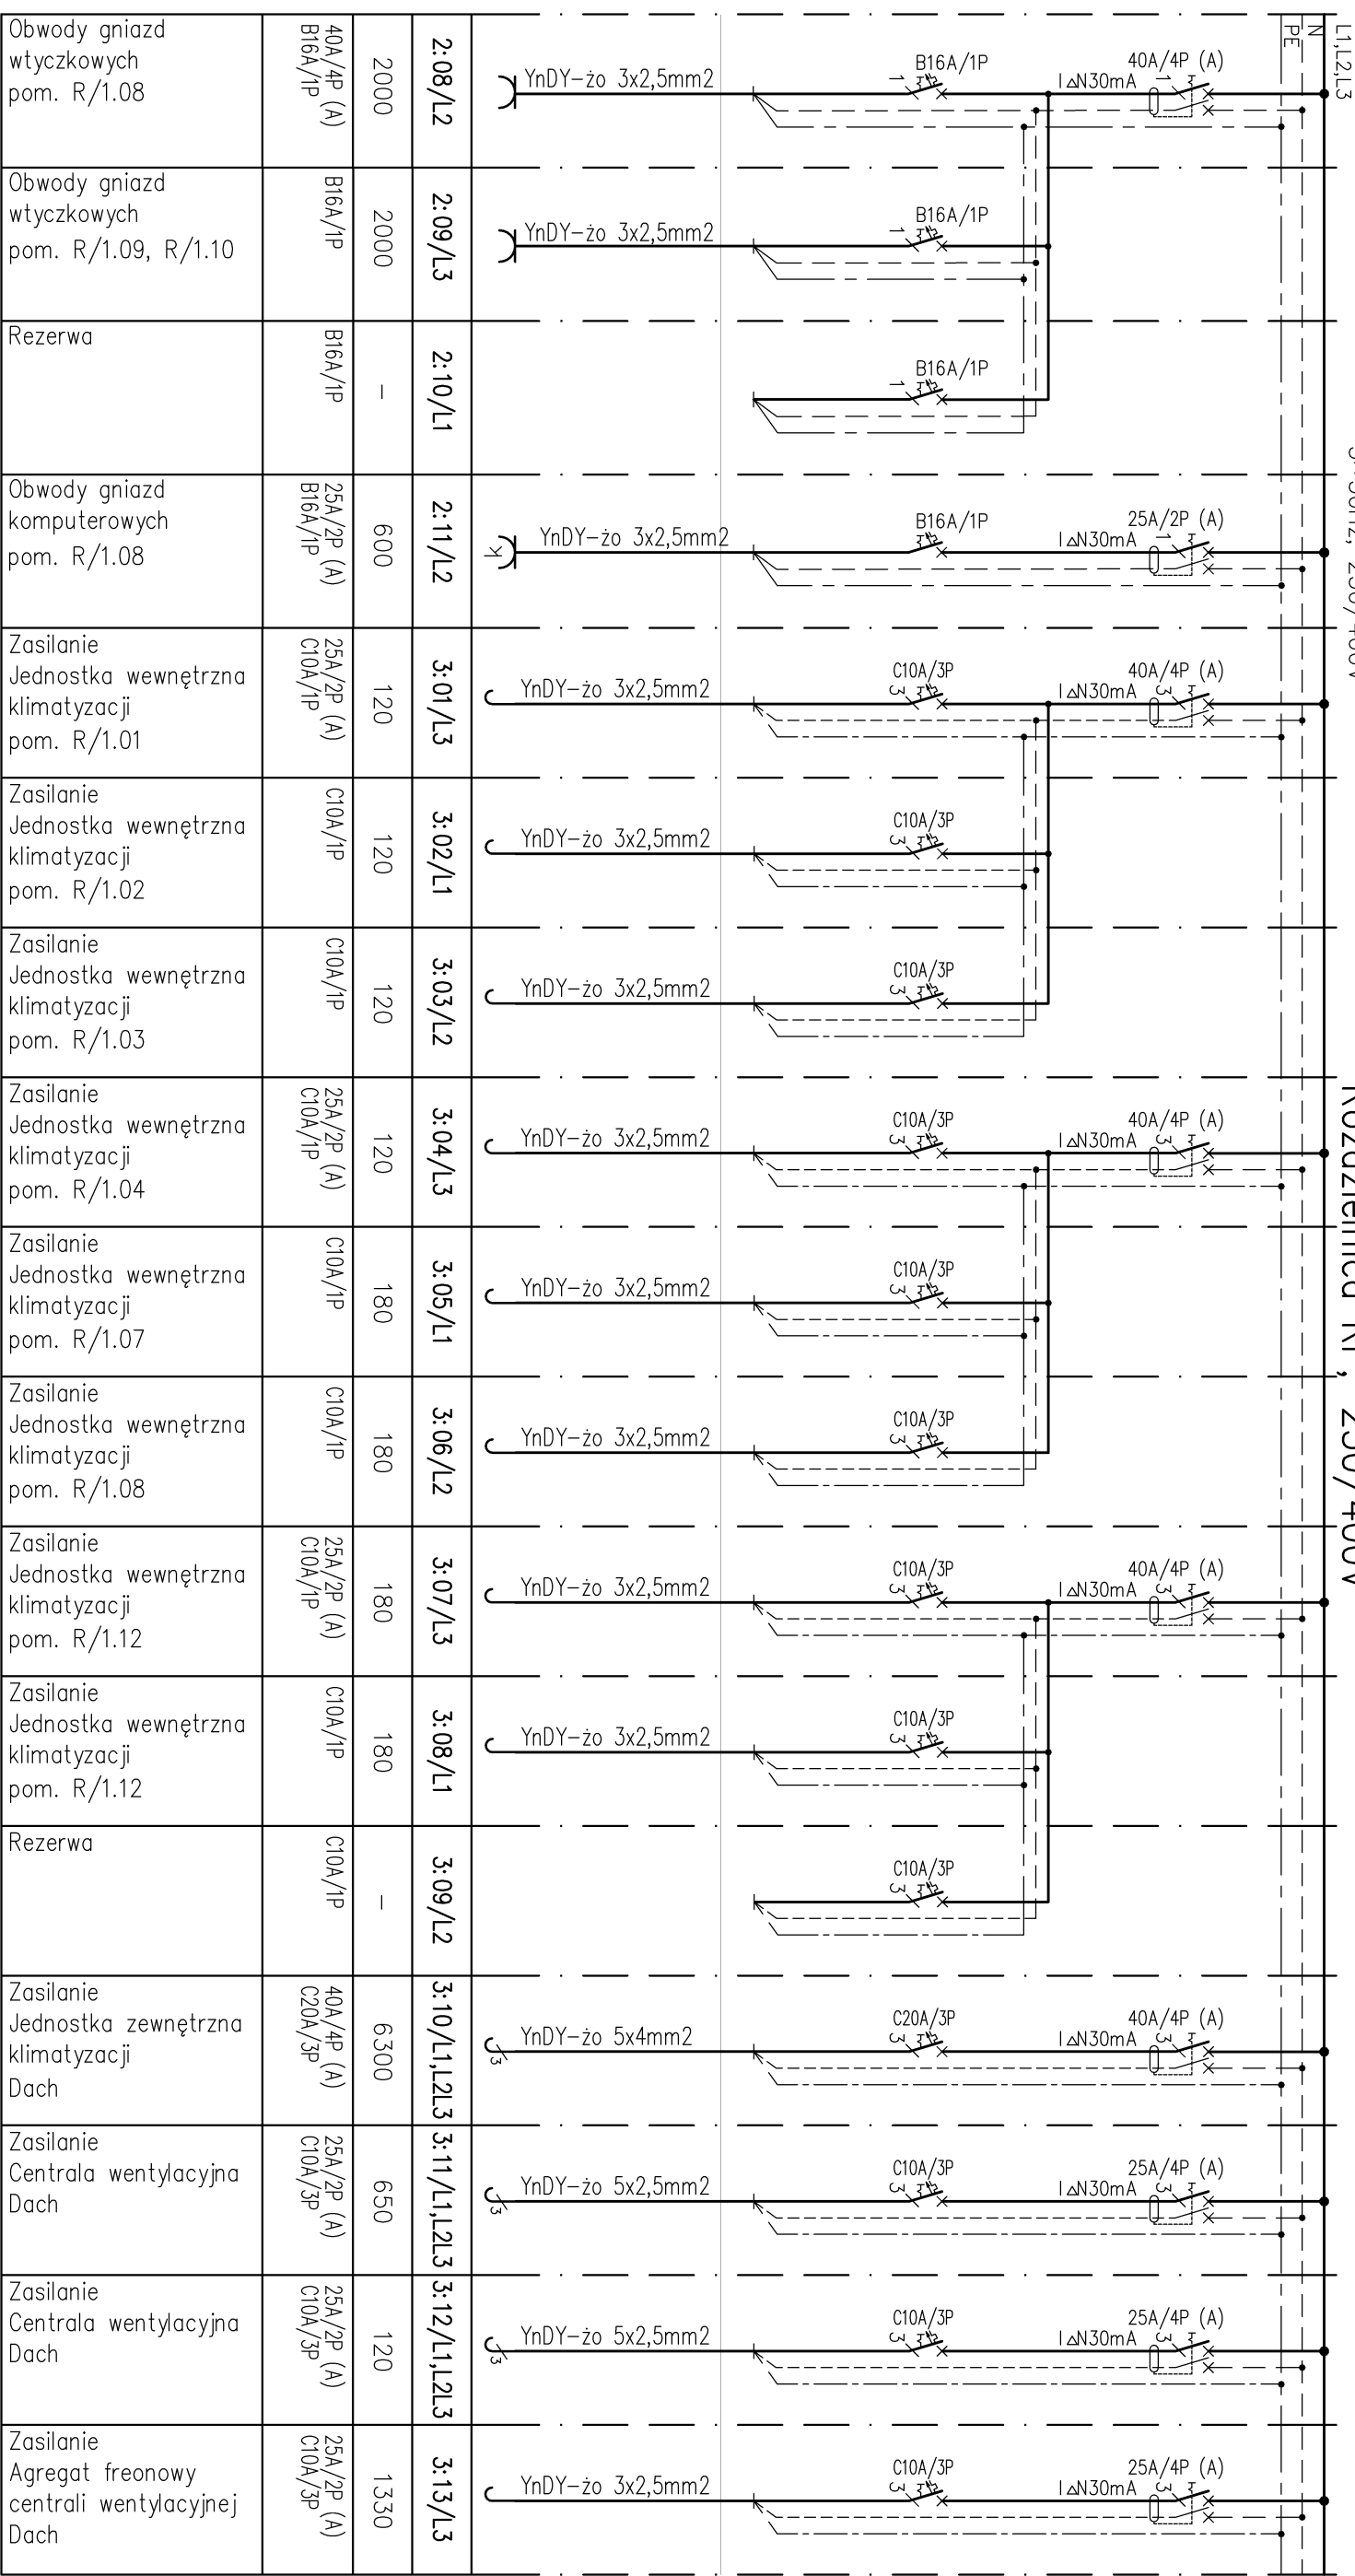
| | | | |
|---|---|---|---|
| Obwody gniazd wtyczkowych pom. R/1.08 | 40A/4P (A) B16A/1P | 2000 | 2:08/L2 |
| Obwody gniazd wtyczkowych pom. R/1.09, R/1.10 | B16A/1P | 2000 | 2:09/L3 |
| Rezerwa | B16A/1P | – | 2:10/L1 |
| Obwody gniazd komputerowych pom. R/1.08 | 25A/2P (A) B16A/1P | 600 | 2:11/L2 |
| Zasilanie Jednostka wewnętrzna klimatyzacji pom. R/1.01 | 25A/2P (A) C10A/1P | 120 | 3:01/L3 |
| Zasilanie Jednostka wewnętrzna klimatyzacji pom. R/1.02 | C10A/1P | 120 | 3:02/L1 |
| Zasilanie Jednostka wewnętrzna klimatyzacji pom. R/1.03 | C10A/1P | 120 | 3:03/L2 |
| Zasilanie Jednostka wewnętrzna klimatyzacji pom. R/1.04 | 25A/2P (A) C10A/1P | 120 | 3:04/L3 |
| Zasilanie Jednostka wewnętrzna klimatyzacji pom. R/1.07 | C10A/1P | 180 | 3:05/L1 |
| Zasilanie Jednostka wewnętrzna klimatyzacji pom. R/1.08 | C10A/1P | 180 | 3:06/L2 |
| Zasilanie Jednostka wewnętrzna klimatyzacji pom. R/1.12 | 25A/2P (A) C10A/1P | 180 | 3:07/L3 |
| Zasilanie Jednostka wewnętrzna klimatyzacji pom. R/1.12 | C10A/1P | 180 | 3:08/L1 |
| Rezerwa | C10A/1P | – | 3:09/L2 |
| Zasilanie Jednostka zewnętrzna klimatyzacji Dach | 40A/4P (A) C20A/3P | 6300 | 3:10/L1,L2L3 |
| Zasilanie Centrala wentylacyjna Dach | 25A/2P (A) C10A/3P | 650 | 3:11/L1,L2L3 |
| Zasilanie Centrala wentylacyjna Dach | 25A/2P (A) C10A/3P | 120 | 3:12/L1,L2L3 |
| Zasilanie Agregat freonowy centrali wentylacyjnej Dach | 25A/2P (A) C10A/3P | 1330 | 3:13/L3 |

YnDY–żo 3x2,5mm2 B16A/1P 40A/4P (A) I∆N30mA
YnDY–żo 3x2,5mm2 B16A/1P
B16A/1P
YnDY–żo 3x2,5mm2 B16A/1P 25A/2P (A) I∆N30mA
YnDY–żo 3x2,5mm2 C10A/3P 40A/4P (A) I∆N30mA
YnDY–żo 3x2,5mm2 C10A/3P
YnDY–żo 3x2,5mm2 C10A/3P
YnDY–żo 3x2,5mm2 C10A/3P 40A/4P (A) I∆N30mA
YnDY–żo 3x2,5mm2 C10A/3P
YnDY–żo 3x2,5mm2 C10A/3P
YnDY–żo 3x2,5mm2 C10A/3P 40A/4P (A) I∆N30mA
YnDY–żo 3x2,5mm2 C10A/3P
C10A/3P
YnDY–żo 5x4mm2 C20A/3P 40A/4P (A) I∆N30mA
YnDY–żo 5x2,5mm2 C10A/3P 25A/4P (A) I∆N30mA
YnDY–żo 5x2,5mm2 C10A/3P 25A/4P (A) I∆N30mA
YnDY–żo 3x2,5mm2 C10A/3P 25A/4P (A) I∆N30mA

N PE L1,L2,L3
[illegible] 50Hz, 230/400V
Rozdzielnica R, 230/400V